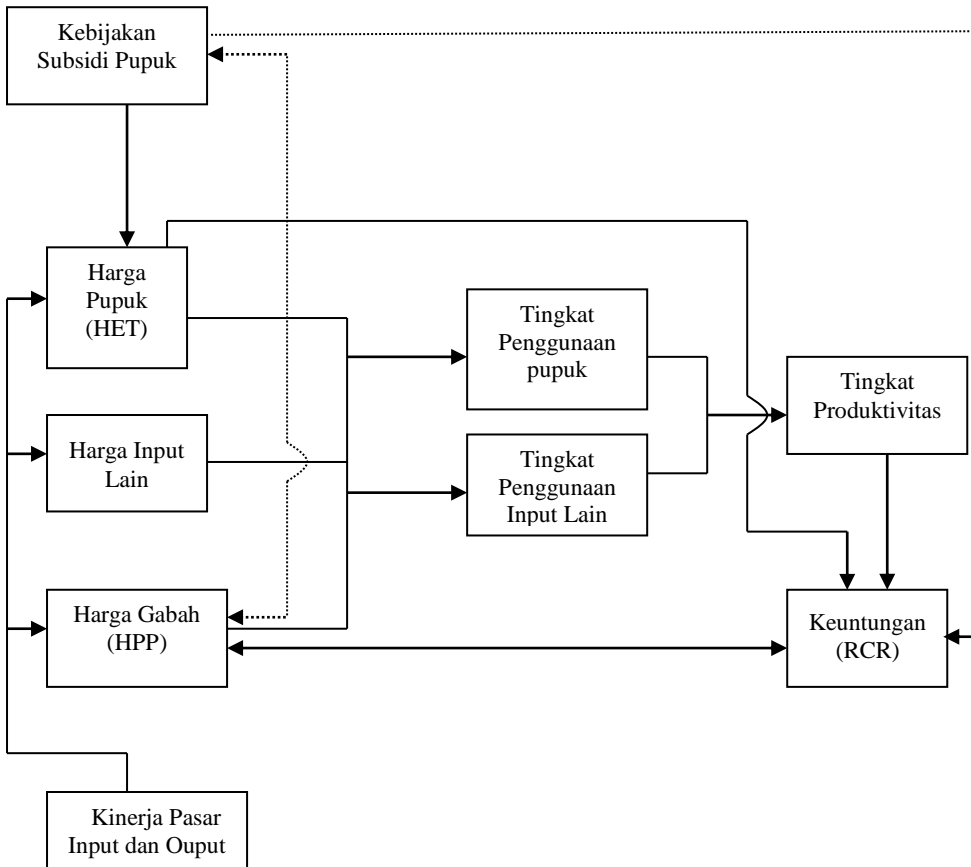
Kebijakan Subsidi Pupuk

Harga Pupuk (HET)

Harga Input Lain

Harga Gabah (HPP)

Tingkat Penggunaan pupuk

Tingkat Penggunaan Input Lain

Tingkat Produktivitas

Keuntungan (RCR)

Kinerja Pasar Input dan Ouput